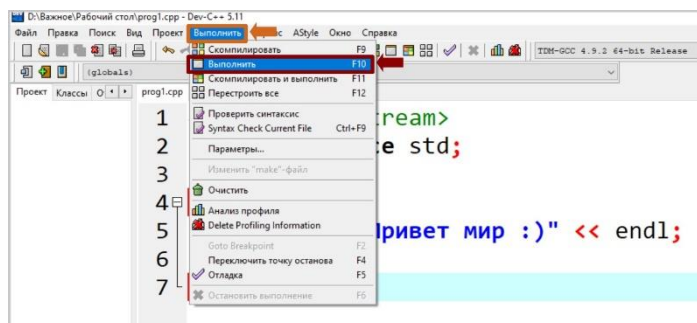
D:\Важное\Рабочий стол\prog1.cpp - Dev-C++ 5.11

Файл Правка Поиск Вид Проект Выполнить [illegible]с AStyle Окно Справка

TDM-GCC 4.9.2 64-bit Release

(globals)

Проект Классы О

prog1.cpp

| | |
|---|---|
| Скомпилировать | F9 |
| Выполнить | F10 |
| Скомпилировать и выполнить | F11 |
| Перестроить все | F12 |
| Проверить синтаксис | |
| Syntax Check Current File | Ctrl+F9 |
| Параметры... | |
| Изменить "make"-файл | |
| Очистить | |
| Анализ профиля | |
| Delete Profiling Information | |
| Goto Breakpoint | F2 |
| Переключить точку останова | F4 |
| Отладка | F5 |
| Остановить выполнение | F6 |

1 tream>
2 e std;
3
4
5 Привет мир :)" << endl;
6
7